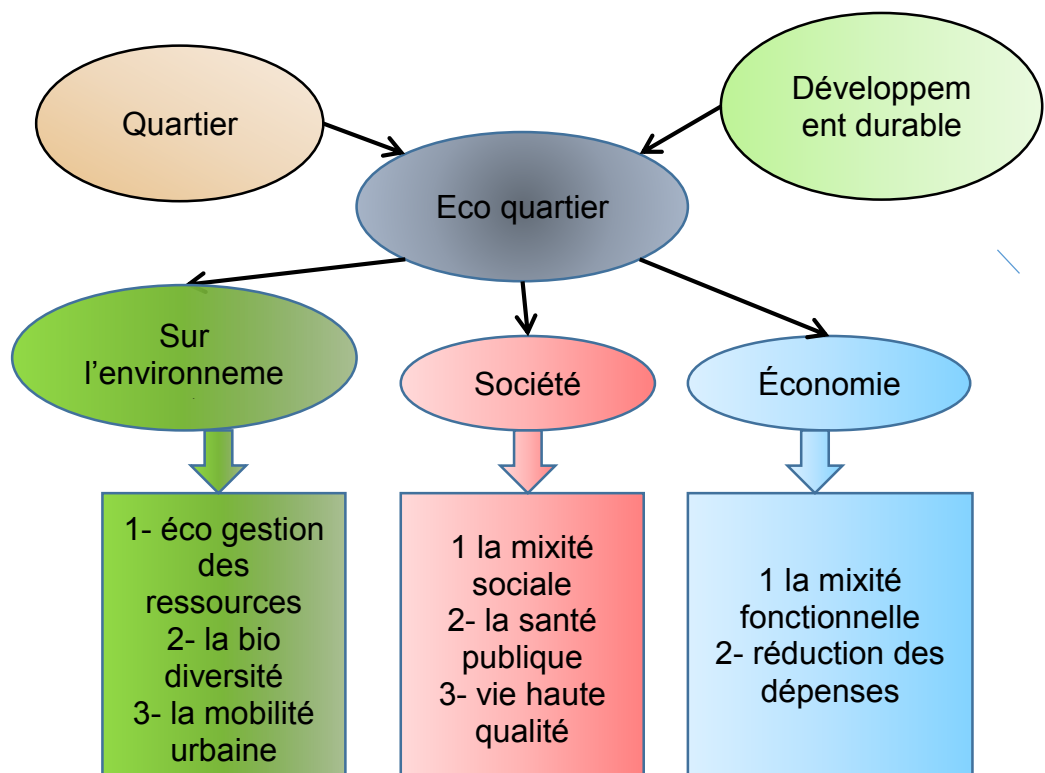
Quartier

Développem ent durable

Eco quartier

Sur l’environneme

Société

Économie

1- éco gestion des ressources
2- la bio diversité
3- la mobilité urbaine

1 la mixité sociale
2- la santé publique
3- vie haute qualité

1 la mixité fonctionnelle
2- réduction des dépenses